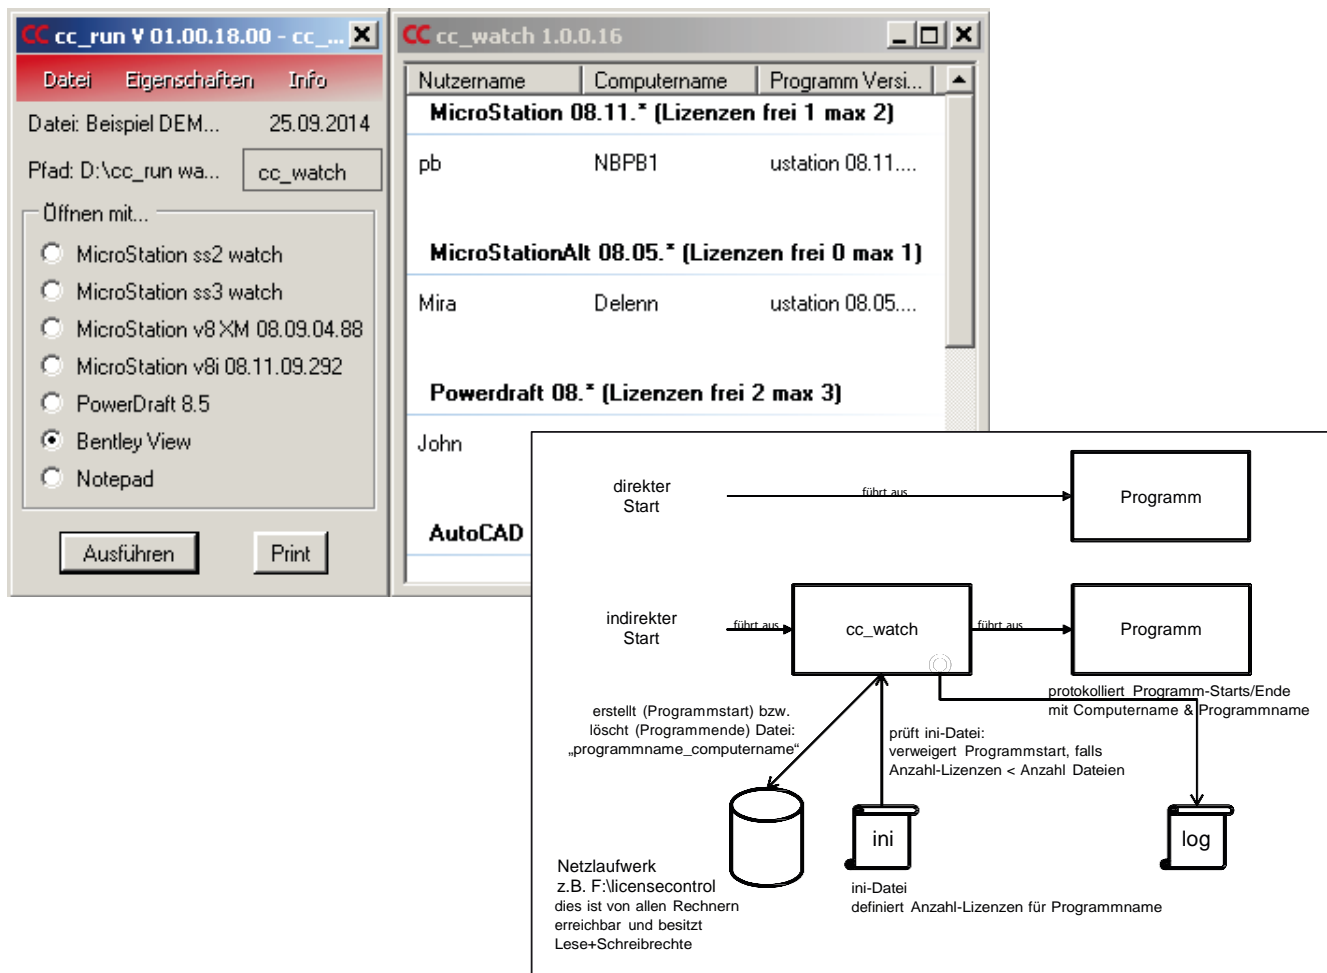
CC cc_run V 01.00.18.00 - cc_...

Datei Eigenschaften Info

Datei: Beispiel DEM... 25.09.2014

Pfad: D:\cc_run wa... cc_watch

Öffnen mit...

MicroStation ss2 watch

MicroStation ss3 watch

MicroStation v8 XM 08.09.04.88

MicroStation v8i 08.11.09.292

PowerDraft 8.5

Bentley View

Notepad

Ausführen Print

CC cc_watch 1.0.0.16

| Nutzername | Computername | Programm Versi... |
|---|---|---|
| MicroStation 08.11.* (Lizenzen frei 1 max 2) | | |
| pb | NBPB1 | ustation 08.11.... |
| MicroStationAlt 08.05.* (Lizenzen frei 0 max 1) | | |
| Mira | Delenn | ustation 08.05.... |
| Powerdraft 08.* (Lizenzen frei 2 max 3) | | |
| John | | |
| AutoCAD | | |

direkter Start

führt aus

Programm

indirekter Start

führt aus

cc_watch

führt aus

Programm

protokolliert Programm-Starts/Ende mit Computername & Programmname

erstellt (Programmstart) bzw. löscht (Programmende) Datei: „programmname_computername"

prüft ini-Datei: verweigert Programmstart, falls Anzahl-Lizenzen < Anzahl Dateien

ini

log

Netzlaufwerk z.B. F:\licensecontrol dies ist von allen Rechnern erreichbar und besitzt Lese+Schreibrechte

ini-Datei definiert Anzahl-Lizenzen für Programmname